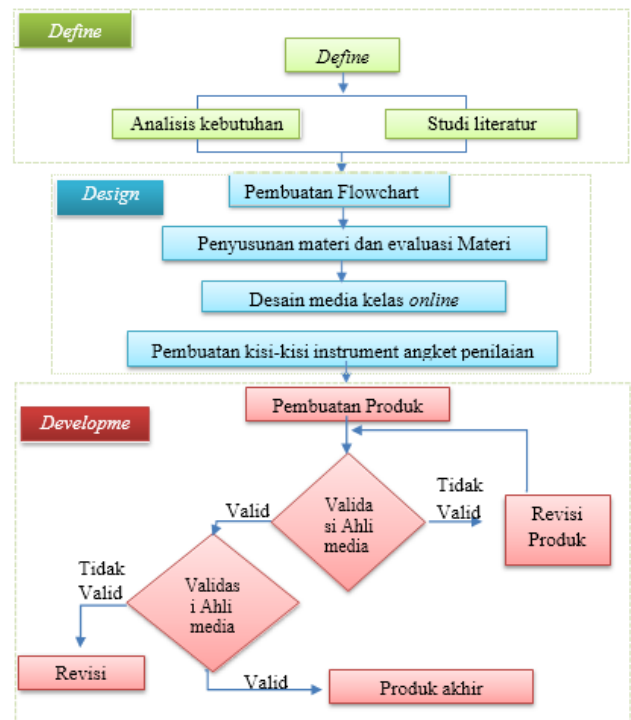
Define

Define

Analisis kebutuhan

Studi literatur

Design

Pembuatan Flowchart

Penyusunan materi dan evaluasi Materi

Desain media kelas online

Pembuatan kisi-kisi instrument angket penilaian

Developme

Pembuatan Produk

Validasi Ahli media

Tidak Valid

Revisi Produk

Valid

Tidak Valid

Validasi Ahli media

Revisi

Valid

Produk akhir